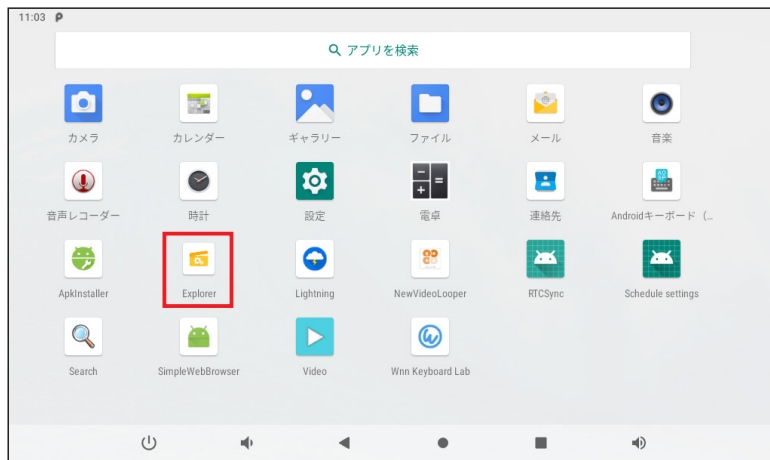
11:03

アプリを検索

カメラ
カレンダー
ギャラリー
ファイル
メール
音楽

音声レコーダー
時計
設定
電卓
連絡先
Androidキーボード（...

ApkInstaller
Explorer
Lightning
NewVideoLooper
RTCSync
Schedule settings

Search
SimpleWebBrowser
Video
Wnn Keyboard Lab